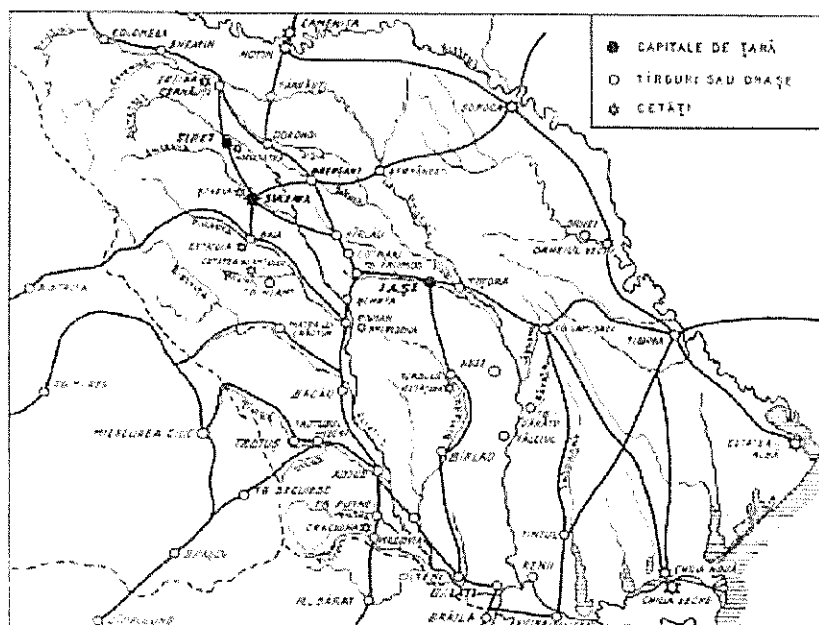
CAPITALE DE ŢARĂ
TÎRGURI SAU ORAŞE
CETĂŢI

CAMENIŢA
COLOMEEA
SNEATIN
HOTIN
CERNĂUŢI
SOROCA
SIRET
SUCEAVA
DOROHOI
BOTOŞANI
ŞTEFĂNEŞTI
ORHEI
CHIŞINĂU
CÎRLĂU
TG. FRUMOS
IAŞI
ŢUŢORA
ROMAN
PIATRA LUI CRĂCIUN
BACĂU
TROTUŞ
MIERCUREA CIUC
TG. SECUIESC
ADJUD
TECUCI
BÎRLAD
VASLUI
HUŞI
FĂLCIUL
LĂPUŞNA
TIGHINA
CETATEA ALBĂ
TUTORA
RENII
GALAŢI
BRĂILA
CHILIA NOUĂ
CHILIA VECHE
RM. SĂRAT
FOCŞANI
PUTNA
CRĂCIUNA
NEAMŢ
BAIA